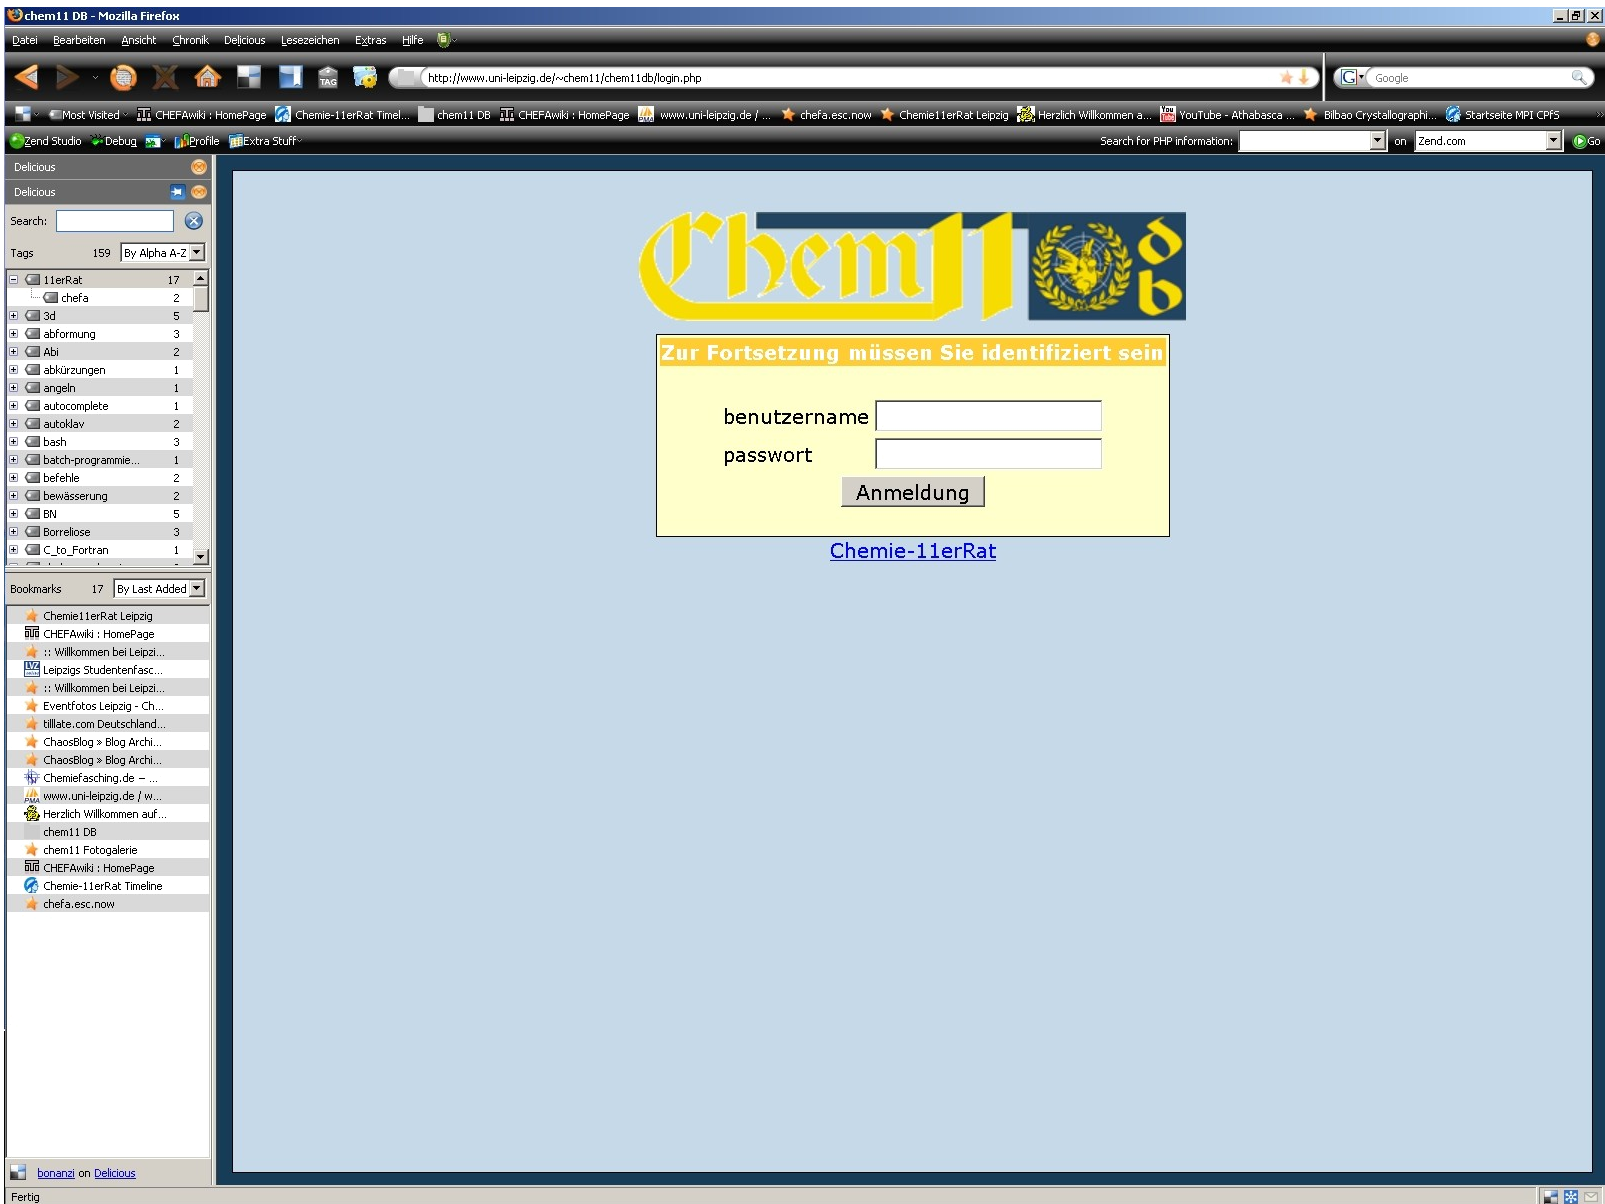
chem11 DB - Mozilla Firefox

Datei Bearbeiten Ansicht Chronik Delicious Lesezeichen Extras Hilfe

http://www.uni-leipzig.de/~chem11/chem11db/login.php

Google

Most Visited CHEFAwiki : HomePage Chemie-11erRat Timel... chem11 DB CHEFAwiki : HomePage www.uni-leipzig.de / ... chefa.esc.now Chemie11erRat Leipzig Herzlich Willkommen a... YouTube - Athabasca ... Bilbao Crystallographi... Startseite MPI CPfS

Zend Studio Debug Profile Extra Stuff Search for PHP information: on Zend.com Go

Delicious

Delicious

Search:

Tags 159 By Alpha A-Z

| | |
|---|---|
| 11erRat | 17 |
| chefa | 2 |
| 3d | 5 |
| abformung | 3 |
| Abi | 2 |
| abkürzungen | 1 |
| angeln | 1 |
| autocomplete | 1 |
| autoklav | 2 |
| bash | 3 |
| batch-programmie... | 1 |
| befehle | 2 |
| bewässerung | 2 |
| BN | 5 |
| Borreliose | 3 |
| C_to_Fortran | 1 |

Bookmarks 17 By Last Added

Chemie11erRat Leipzig
CHEFAwiki : HomePage
:: Willkommen bei Leipzi...
Leipzigs Studentenfasc...
:: Willkommen bei Leipzi...
Eventfotos Leipzig - Ch...
tillate.com Deutschland...
ChaosBlog » Blog Archi...
ChaosBlog » Blog Archi...
Chemiefasching.de – ...
www.uni-leipzig.de / w...
Herzlich Willkommen auf...
chem11 DB
chem11 Fotogalerie
CHEFAwiki : HomePage
Chemie-11erRat Timeline
chefa.esc.now

bonanzi on Delicious

Chem11 db

Zur Fortsetzung müssen Sie identifiziert sein

benutzername

passwort

Anmeldung

Chemie-11erRat

Fertig